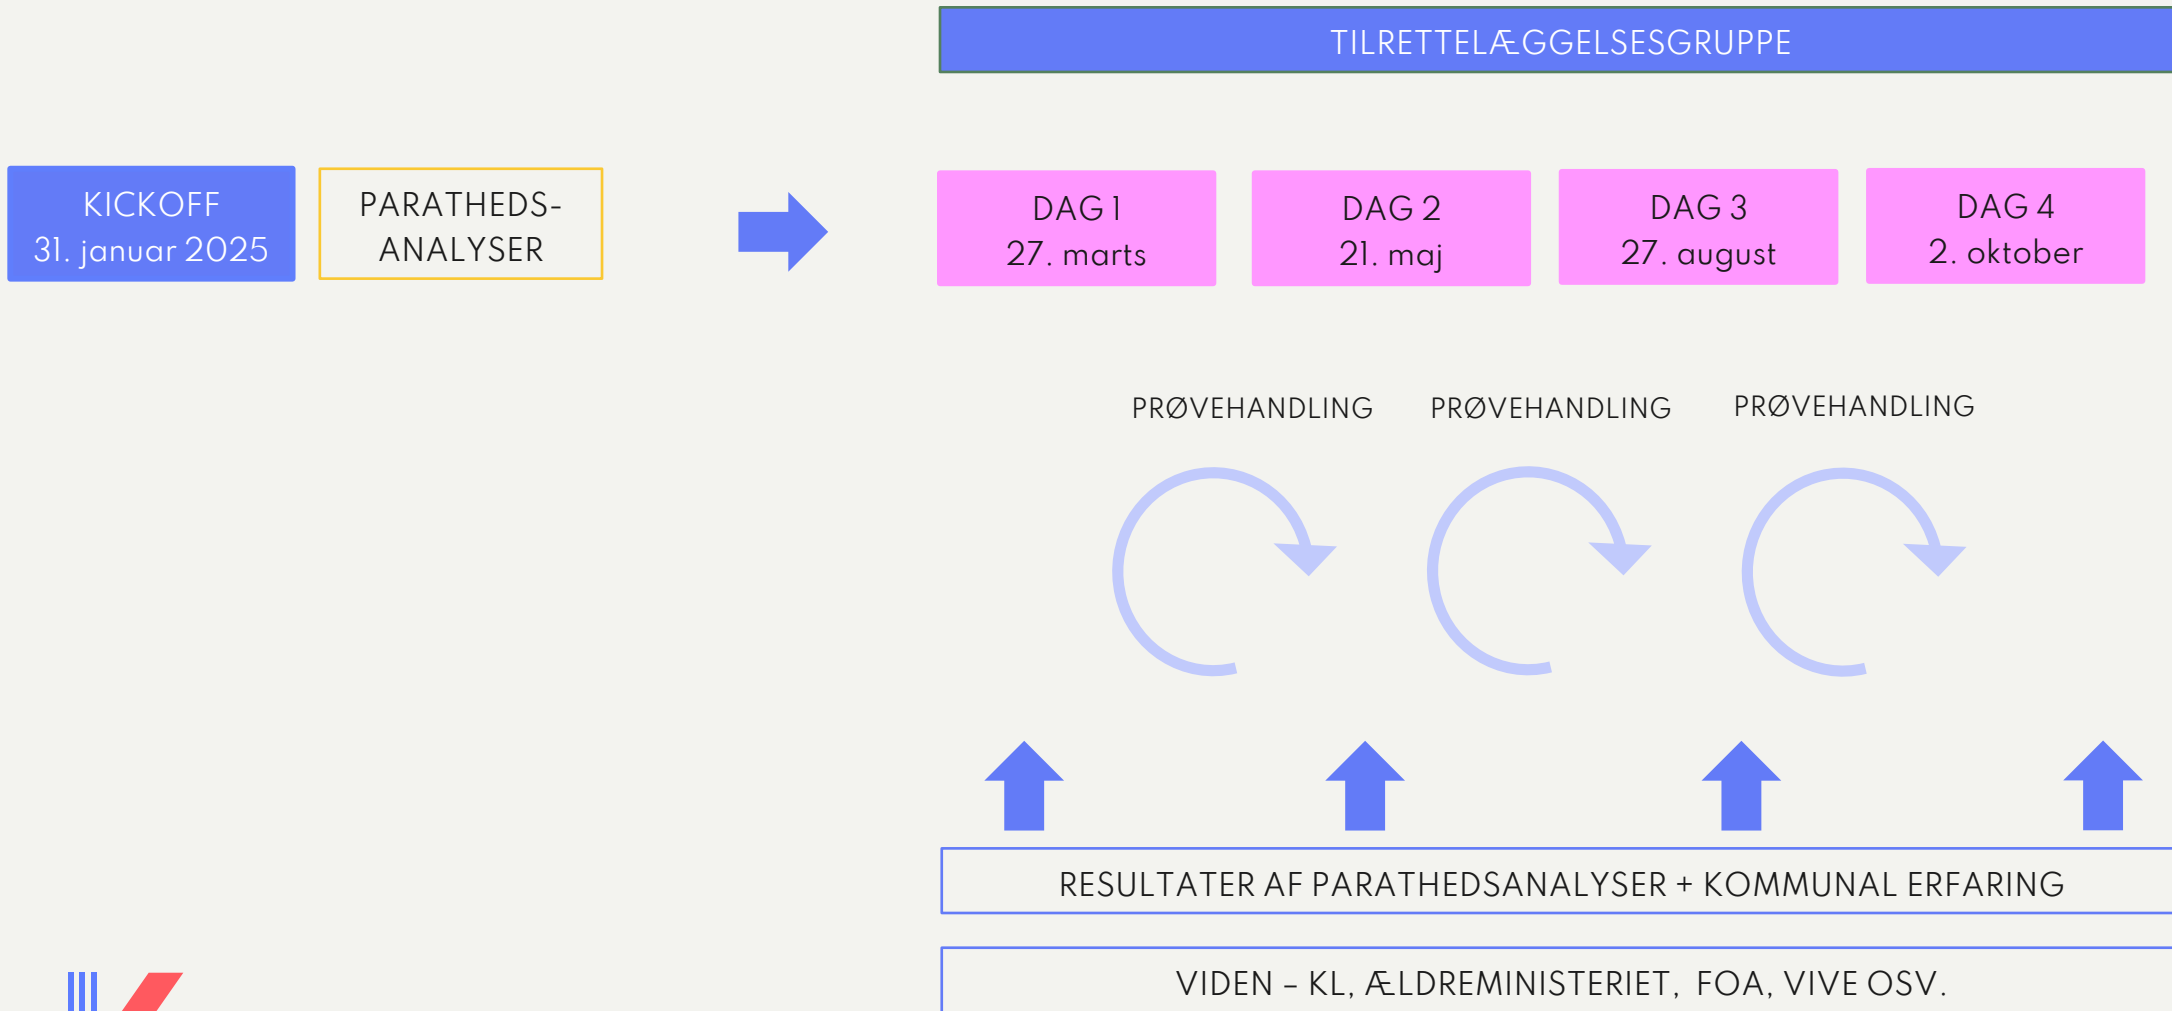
TILRETTELÆGGELSESGRUPPE

KICKOFF
31. januar 2025

PARATHEDS-
ANALYSER

DAG 1
27. marts

DAG 2
21. maj

DAG 3
27. august

DAG 4
2. oktober

PRØVEHANDLING

PRØVEHANDLING

PRØVEHANDLING

RESULTATER AF PARATHEDSANALYSER + KOMMUNAL ERFARING

VIDEN – KL, ÆLDREMINISTERIET, FOA, VIVE OSV.